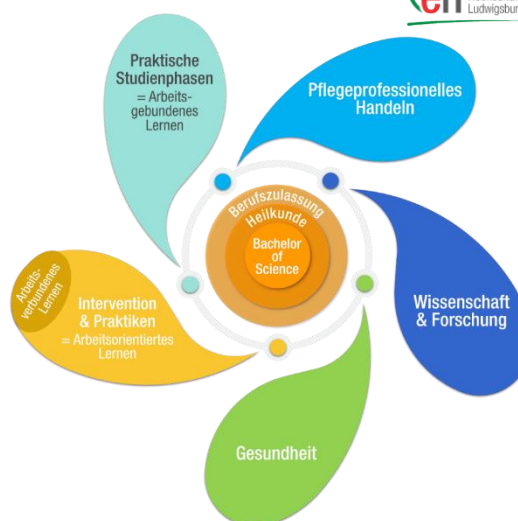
eh Ludwigsbur

Praktische Studienphasen = Arbeitsgebundenes Lernen

Pflegeprofessionelles Handeln

Berufszulassung Heilkunde

Bachelor of Science

Arbeitsverbundenes Lernen

Intervention & Praktiken = Arbeitsorientiertes Lernen

Wissenschaft & Forschung

Gesundheit